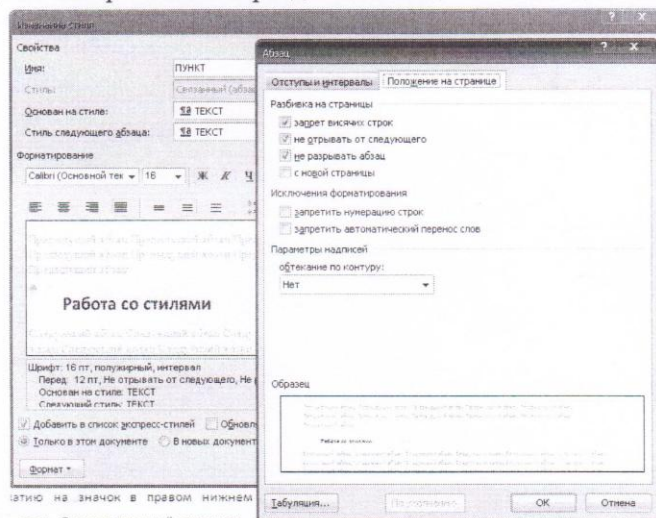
Изменение стиля

Свойства

Имя: ПУНКТ

Стиль: Связанный (абзац

Основан на стиле: ¶a ТЕКСТ

Стиль следующего абзаца: ¶a ТЕКСТ

Форматирование

Calibri (Основной тек ▾ 18 ▾ Ж К Ч

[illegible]

Работа со стилями

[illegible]

Шрифт: 16 пт, полужирный, интервал
Перед: 12 пт, Не отрывать от следующего, Не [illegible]
Основан на стиле: ТЕКСТ
Следующий стиль: ТЕКСТ

Добавить в список экспресс-стилей Обновл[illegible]

Только в этом документе В новых документ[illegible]

Формат ▾

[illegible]атию на значок в правом нижнем

Абзац

Отступы и интервалы Положение на странице

Разбивка на страницы

запрет висячих строк

не отрывать от следующего

не разрывать абзац

с новой страницы

Исключения форматирования

запретить нумерацию строк

запретить автоматический перенос слов

Параметры надписей

обтекание по контуру:

Нет

Образец

Работа со стилями

Табуляция... По умолчанию OK Отмена